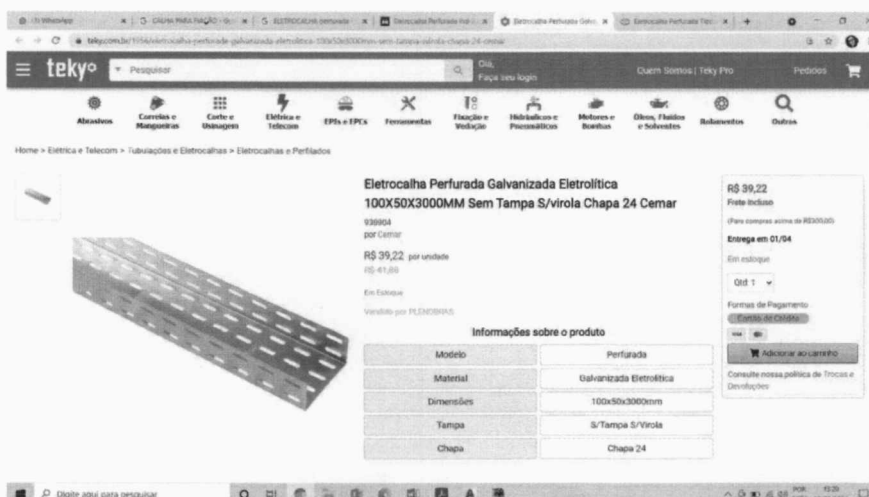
(1) WhatsApp | CALHA PARA FIAÇÃO | ELETROCALHA perfurada | Eletrocalha Perfurada | Eletrocalha Perfurada Galv. | Eletrocalha Perfurada Tipo

teky.com.br/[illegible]/eletrocalha-perfurada-galvanizada-eletrolitica-100x50x3000mm-sem-tampa-s-virola-chapa-24-cemar

teky° Pesquisar Olá, Faça seu login Quem Somos | Teky Pro Pedidos

Abrasivos | Correias e Mangueiras | Corte e Usinagem | Elétrica e Telecom | EPIs e EPCs | Ferramentas | Fixação e Vedação | Hidráulicos e Pneumáticos | Motores e Bombas | Óleos, Fluidos e Solventes | Rolamentos | Outros

Home > Elétrica e Telecom > Tubulações e Eletrocalhas > Eletrocalhas e Perfilados

Eletrocalha Perfurada Galvanizada Eletrolítica 100X50X3000MM Sem Tampa S/virola Chapa 24 Cemar

930904
por Cemar

R$ 39,22 por unidade
R$ 41,66

Em Estoque

Vendido por PLENOBRAS

Informações sobre o produto

| Modelo | Perfurada |
|---|---|
| Material | Galvanizada Eletrolítica |
| Dimensões | 100x50x3000mm |
| Tampa | S/Tampa S/Virola |
| Chapa | Chapa 24 |

R$ 39,22
Frete Incluso
(Para compras acima de R$300,00)
Entrega em 01/04
Em estoque
Qtd 1
Formas de Pagamento
Cartão de Crédito
Adicionar ao carrinho
Consulte nossa política de Trocas e Devoluções

Digite aqui para pesquisar